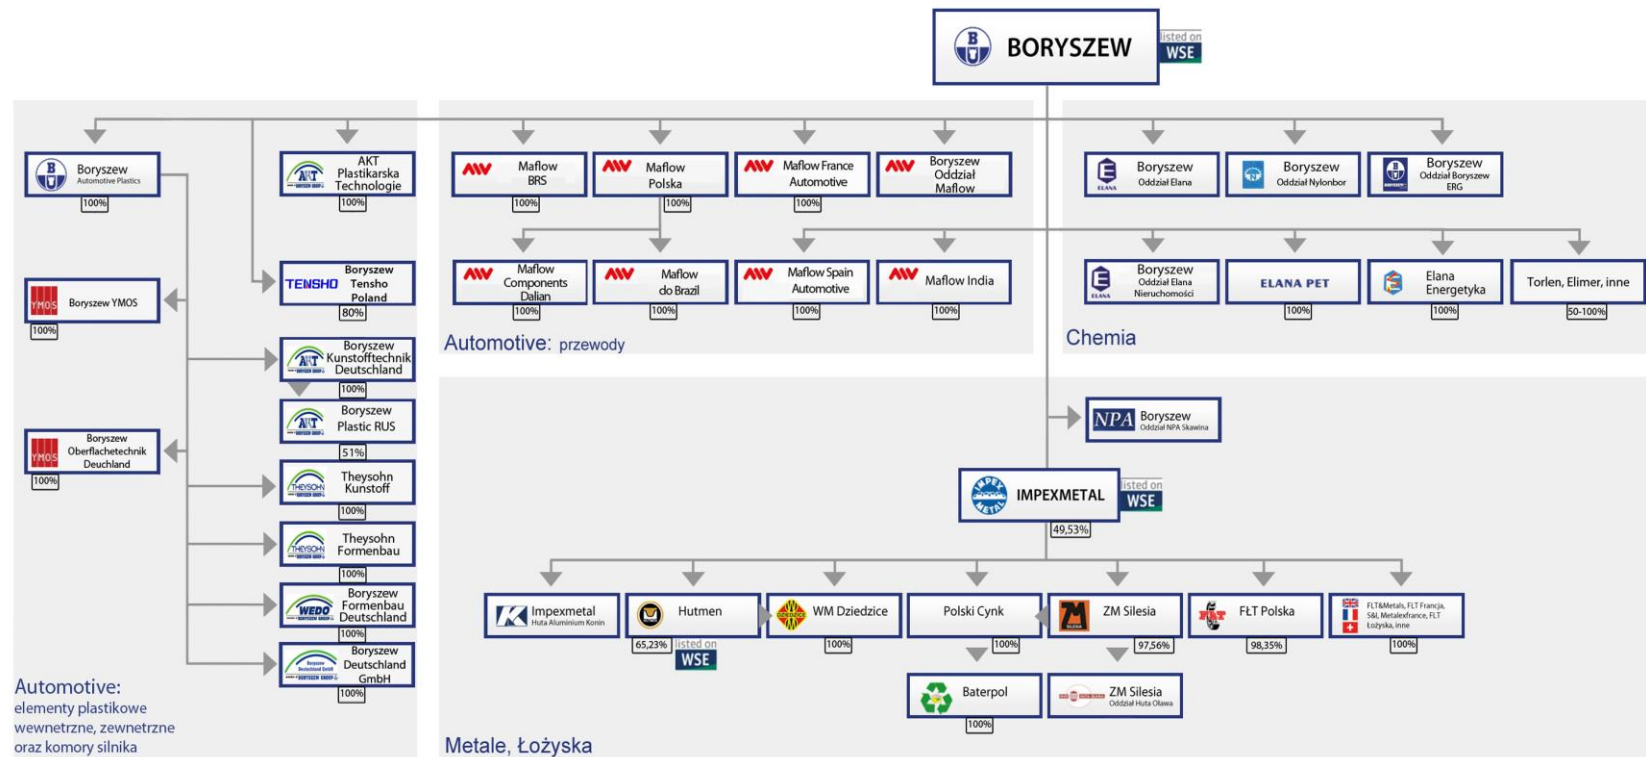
BORYSZEW listed on WSE

Boryszew Automotive Plastics 100%

AKT Plastikarska Technologie 100%

Boryszew YMOS 100%

TENSHO Boryszew Tensho Poland 80%

Boryszew Kunstofftechnik Deutschland 100%

Boryszew Plastic RUS 51%

Boryszew Oberflachetechnik Deuchland 100%

Theysohn Kunstoff 100%

Theysohn Formenbau 100%

Boryszew Formenbau Deutschland 100%

Boryszew Deutschland GmbH 100%

Automotive: elementy plastikowe wewnetrzne, zewnetrzne oraz komory silnika

Maflow BRS 100%

Maflow Polska 100%

Maflow France Automotive 100%

Boryszew Oddział Maflow

Maflow Components Dalian 100%

Maflow do Brazil 100%

Maflow Spain Automotive 100%

Maflow India 100%

Automotive: przewody

Boryszew Oddział Elana

Boryszew Oddział Nylonbor

Boryszew Oddział Boryszew ERG

Boryszew Oddział Elana Nieruchomości

ELANA PET 100%

Elana Energetyka 100%

Torlen, Elimer, inne 50-100%

Chemia

NPA Boryszew Oddział NPA Skawina

IMPEXMETAL listed on WSE 49,53%

Impexmetal Huta Aluminium Konin

Hutmen 65,23% listed on WSE

WM Dziedzice 100%

Polski Cynk 100%

ZM Silesia 97,56%

FŁT Polska 98,35%

FLT&Metals, FLT Francja, S&L Metalexfrance, FLT Łożyska, inne 100%

Baterpol 100%

ZM Silesia Oddział Huta Oława

Metale, Łożyska